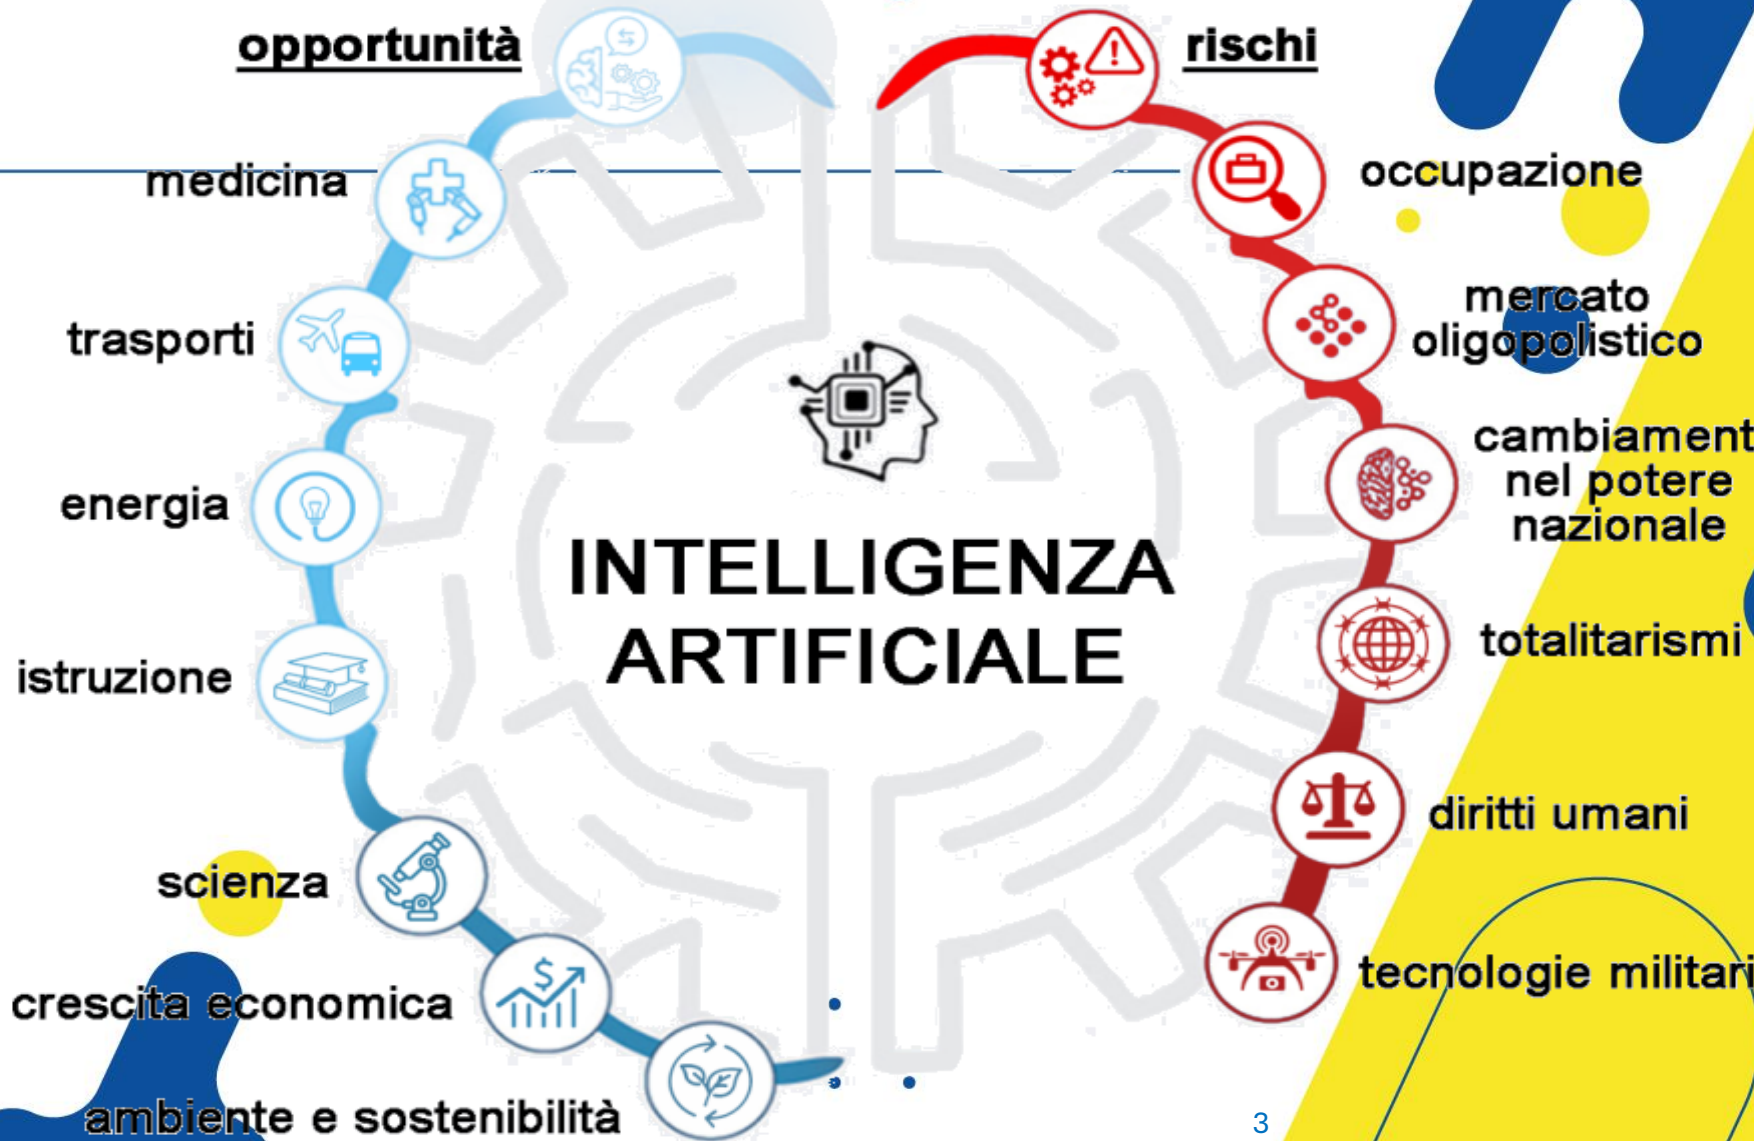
opportunità

medicina

trasporti

energia

istruzione

scienza

crescita economica

ambiente e sostenibilità

INTELLIGENZA ARTIFICIALE

rischi

occupazione

mercato oligopolistico

cambiament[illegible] nel potere nazionale

totalitarismi

diritti umani

tecnologie militar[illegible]

3